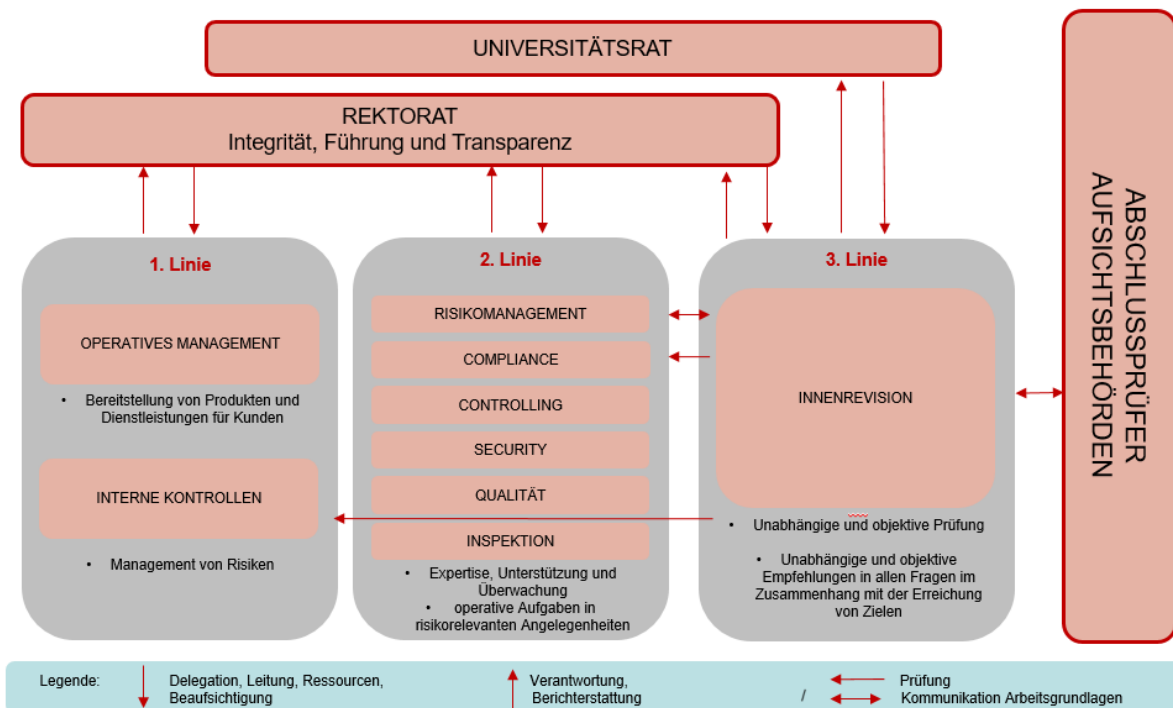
UNIVERSITÄTSRAT

REKTORAT
Integrität, Führung und Transparenz

1. Linie

OPERATIVES MANAGEMENT

• Bereitstellung von Produkten und Dienstleistungen für Kunden

INTERNE KONTROLLEN

• Management von Risiken

2. Linie

RISIKOMANAGEMENT

COMPLIANCE

CONTROLLING

SECURITY

QUALITÄT

INSPEKTION

• Expertise, Unterstützung und Überwachung
• operative Aufgaben in risikorelevanten Angelegenheiten

3. Linie

INNENREVISION

• Unabhängige und objektive Prüfung

• Unabhängige und objektive Empfehlungen in allen Fragen im Zusammenhang mit der Erreichung von Zielen

ABSCHLUSSPRÜFER
AUFSICHTSBEHÖRDEN

Legende: Delegation, Leitung, Ressourcen, Beaufsichtigung
Verantwortung, Berichterstattung
Prüfung
/ Kommunikation Arbeitsgrundlagen